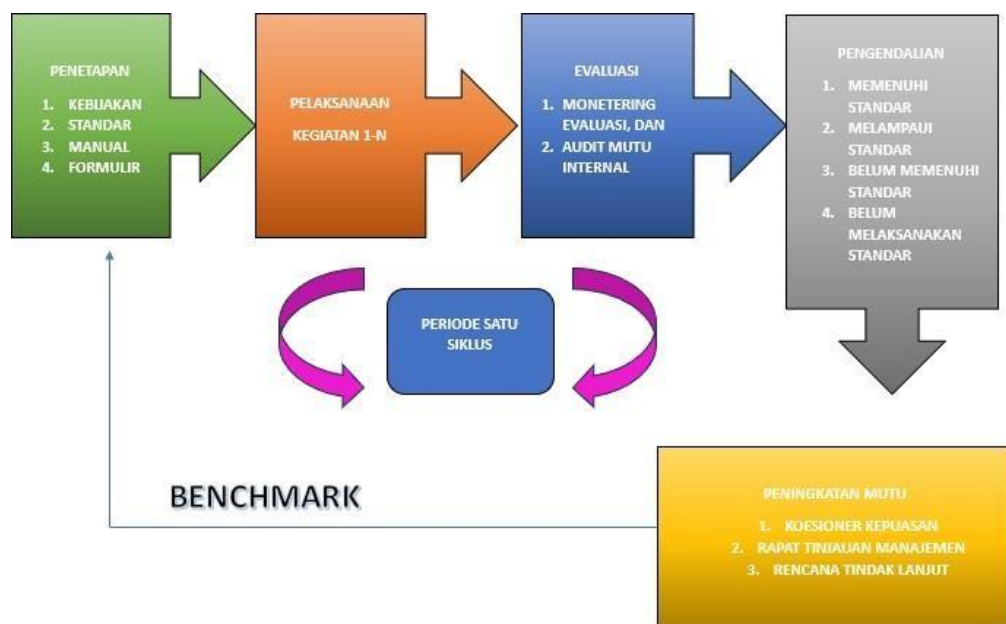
PENETAPAN

1. KEBIJAKAN
2. STANDAR
3. MANUAL
4. FORMULIR

PELAKSANAAN

KEGIATAN 1-N

EVALUASI

1. MONETERING EVALUASI, DAN
2. AUDIT MUTU INTERNAL

PENGENDALIAN

1. MEMENUHI STANDAR
2. MELAMPAUI STANDAR
3. BELUM MEMENUHI STANDAR
4. BELUM MELAKSANAKAN STANDAR

PERIODE SATU SIKLUS

BENCHMARK

PENINGKATAN MUTU

1. KOESIONER KEPUASAN
2. RAPAT TINJAUAN MANAJEMEN
3. RENCANA TINDAK LANJUT